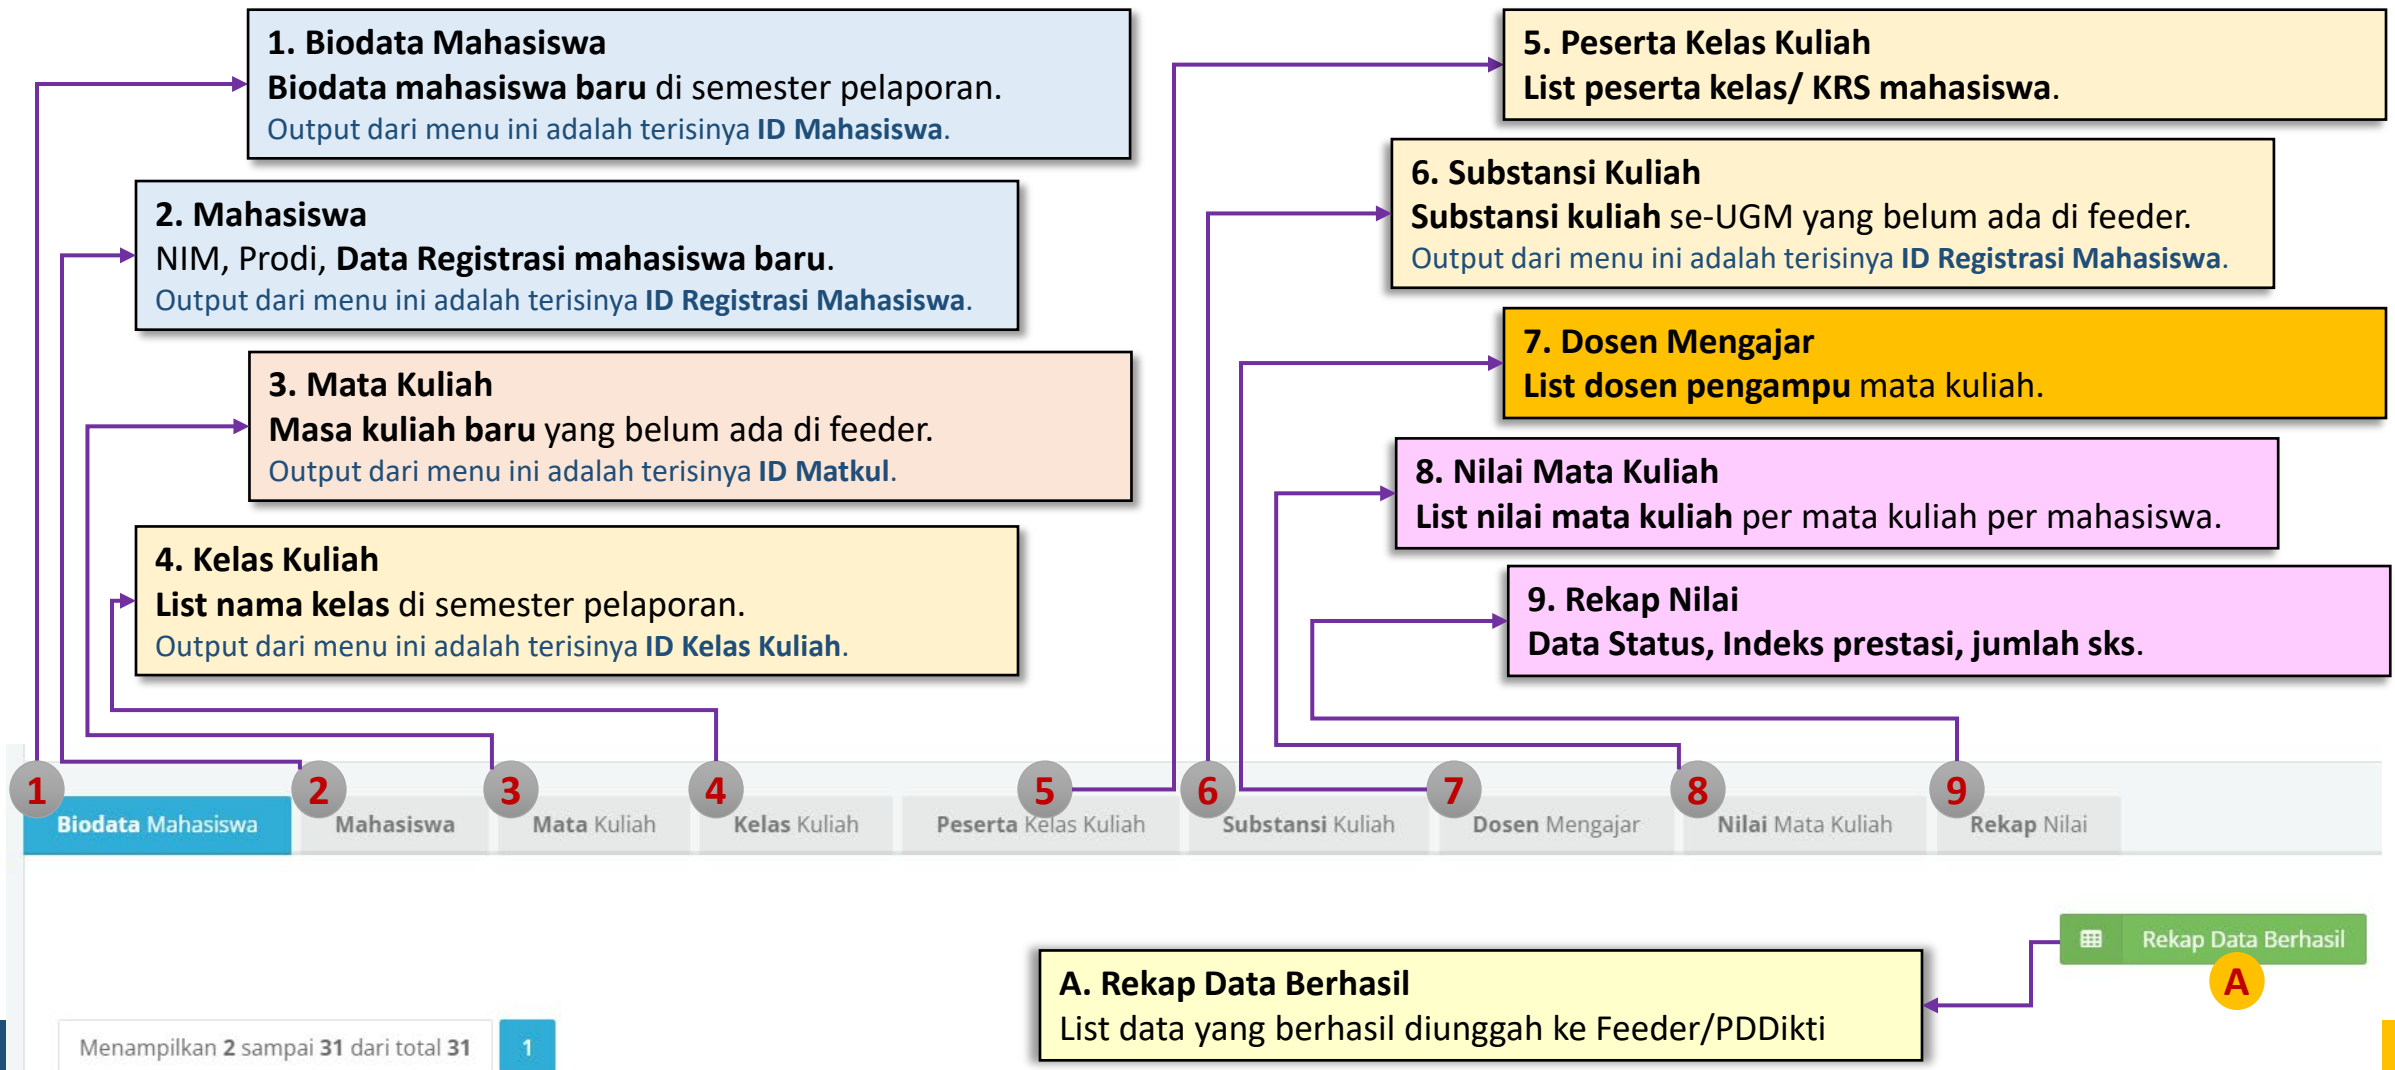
1. Biodata Mahasiswa
Biodata mahasiswa baru di semester pelaporan.
Output dari menu ini adalah terisinya ID Mahasiswa.

2. Mahasiswa
NIM, Prodi, Data Registrasi mahasiswa baru.
Output dari menu ini adalah terisinya ID Registrasi Mahasiswa.

3. Mata Kuliah
Masa kuliah baru yang belum ada di feeder.
Output dari menu ini adalah terisinya ID Matkul.

4. Kelas Kuliah
List nama kelas di semester pelaporan.
Output dari menu ini adalah terisinya ID Kelas Kuliah.

5. Peserta Kelas Kuliah
List peserta kelas/ KRS mahasiswa.

6. Substansi Kuliah
Substansi kuliah se-UGM yang belum ada di feeder.
Output dari menu ini adalah terisinya ID Registrasi Mahasiswa.

7. Dosen Mengajar
List dosen pengampu mata kuliah.

8. Nilai Mata Kuliah
List nilai mata kuliah per mata kuliah per mahasiswa.

9. Rekap Nilai
Data Status, Indeks prestasi, jumlah sks.

1 Biodata Mahasiswa
2 Mahasiswa
3 Mata Kuliah
4 Kelas Kuliah
5 Peserta Kelas Kuliah
6 Substansi Kuliah
7 Dosen Mengajar
8 Nilai Mata Kuliah
9 Rekap Nilai

Rekap Data Berhasil
A

A. Rekap Data Berhasil
List data yang berhasil diunggah ke Feeder/PDDikti

Menampilkan 2 sampai 31 dari total 31
1